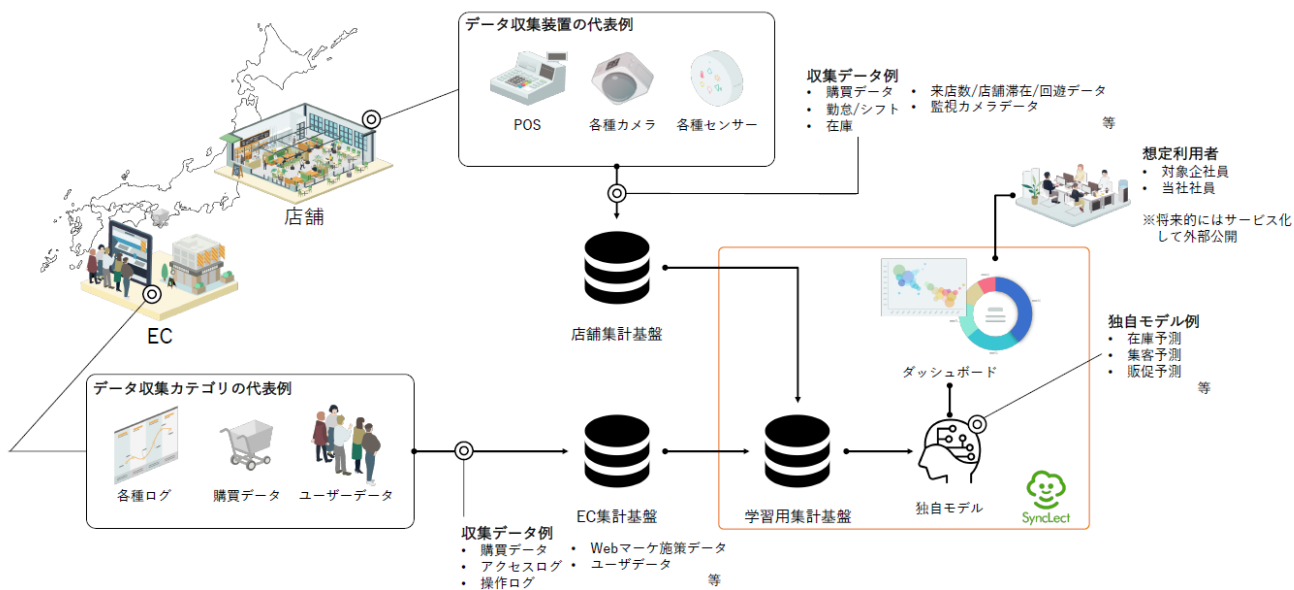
データ収集装置の代表例

POS
各種カメラ
各種センサー

収集データ例
• 購買データ
• 勤怠/シフト
• 在庫
• 来店数/店舗滞在/回遊データ
• 監視カメラデータ
等

店舗

EC

想定利用者
• 対象企社員
• 当社社員
※将来的にはサービス化して外部公開

店舗集計基盤

ダッシュボード

独自モデル例
• 在庫予測
• 集客予測
• 販促予測
等

データ収集カテゴリの代表例

各種ログ
購買データ
ユーザーデータ

EC集計基盤

学習用集計基盤

独自モデル

SyncLect

収集データ例
• 購買データ
• アクセスログ
• 操作ログ
• Webマーケ施策データ
• ユーザデータ
等